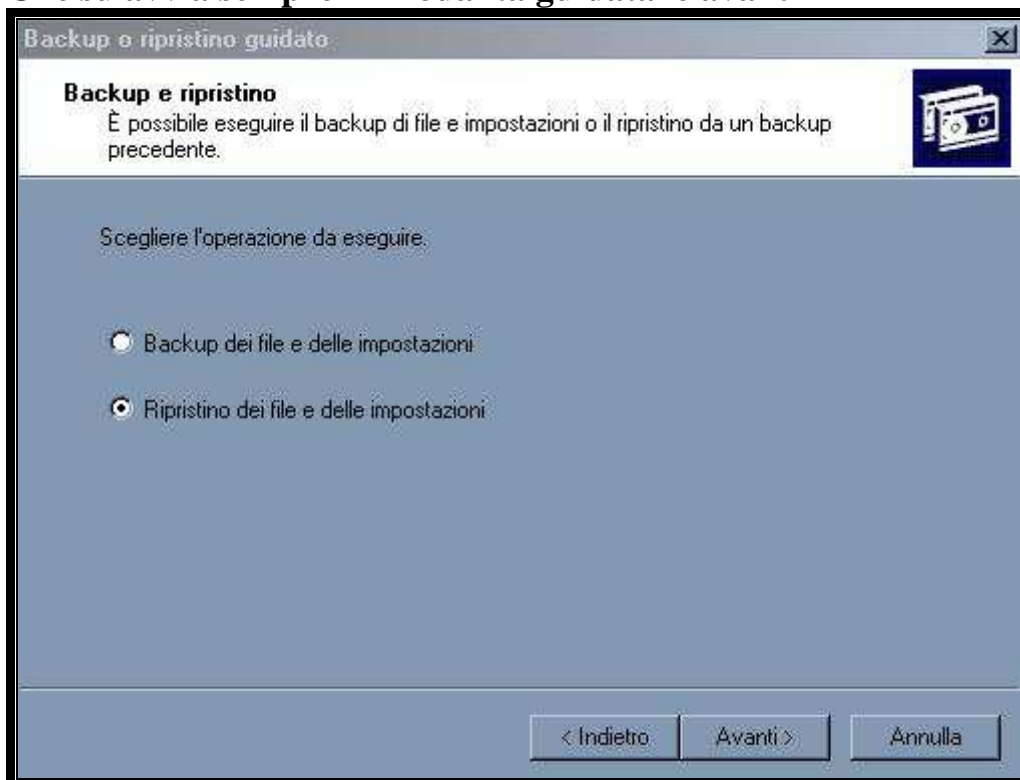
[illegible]

Backup o ripristino guidato

Backup e ripristino
È possibile eseguire il backup di file e impostazioni o il ripristino da un backup precedente.

Scegliere l'operazione da eseguire.

Backup dei file e delle impostazioni

Ripristino dei file e delle impostazioni

< Indietro

Avanti >

Annulla